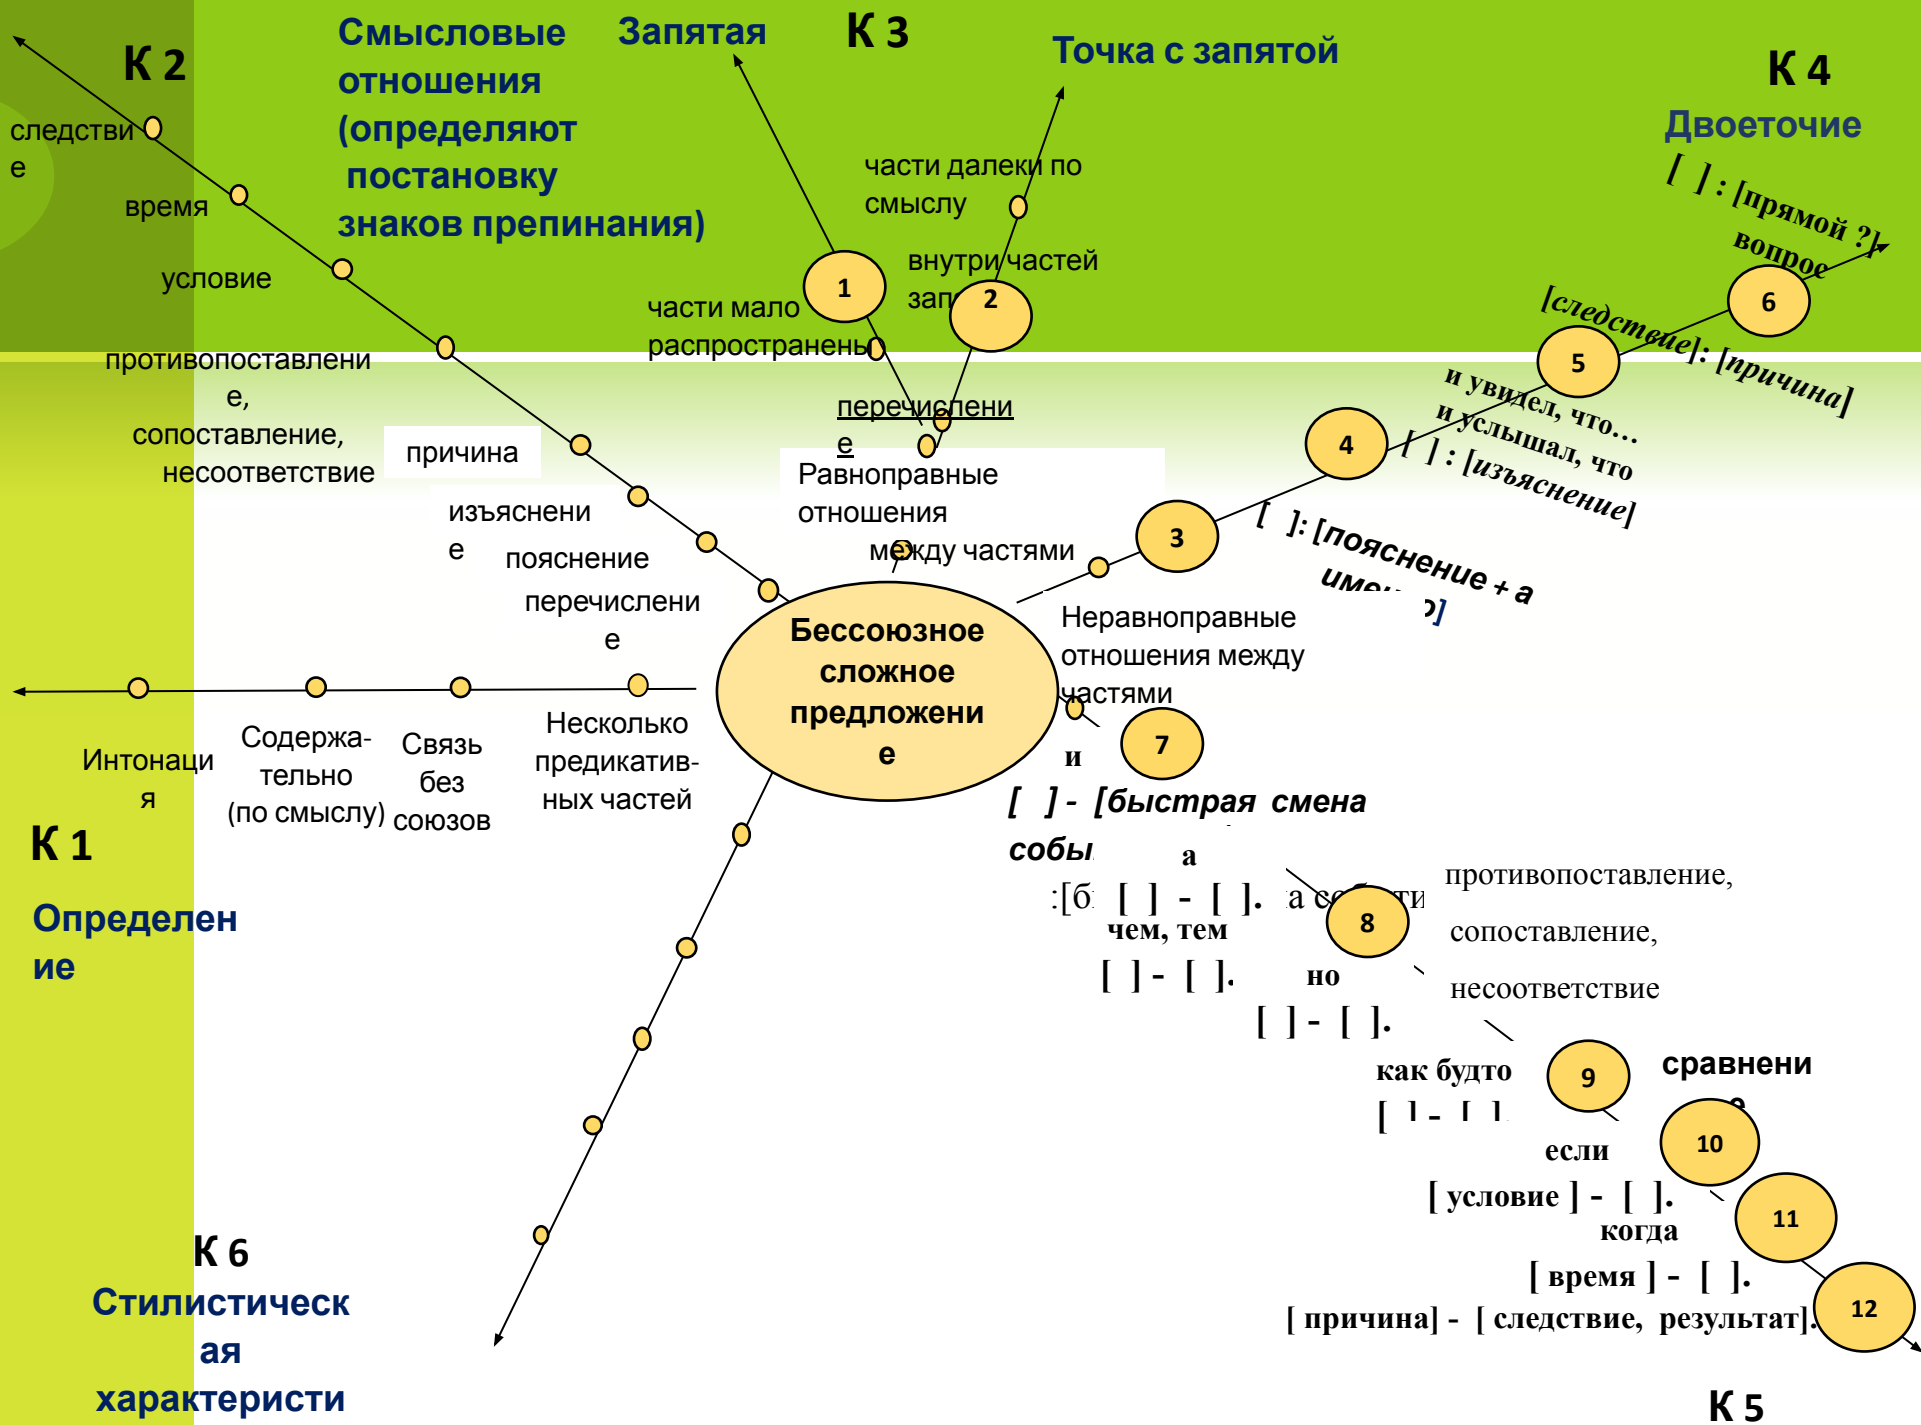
К 2

Смысловые отношения (определяют постановку знаков препинания)

Запятая

К 3

Точка с запятой

К 4

Двоеточие

[ ] : [прямой ?] вопрос

следствие

время

условие

противопоставление, сопоставление, несоответствие

причина

изъяснение

пояснение

перечисление

части далеки по смыслу

внутри частей зап

части мало распространены

1

2

перечисление

Равноправные отношения между частями

6

5

[следствие]: [причина]

и увидел, что… и услышал, что

[ ] : [изъяснение]

4

3

[ ]: [пояснение + а име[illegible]]

Неравноправные отношения между частями

Бессоюзное сложное предложение

7

и

[ ] - [быстрая смена собы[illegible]

а

:[б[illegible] [ ] - [ ]. а со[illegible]ти

чем, тем

[ ] - [ ].

8

но

[ ] - [ ].

противопоставление,

сопоставление,

несоответствие

как будто

[ ] - [ ]

9

сравнение

10

если

[ условие ] - [ ].

11

когда

[ время ] - [ ].

12

[ причина] - [ следствие, результат].

К 5

Интонация

Содержательно (по смыслу)

Связь без союзов

Несколько предикативных частей

К 1

Определение

К 6

Стилистическая характеристи